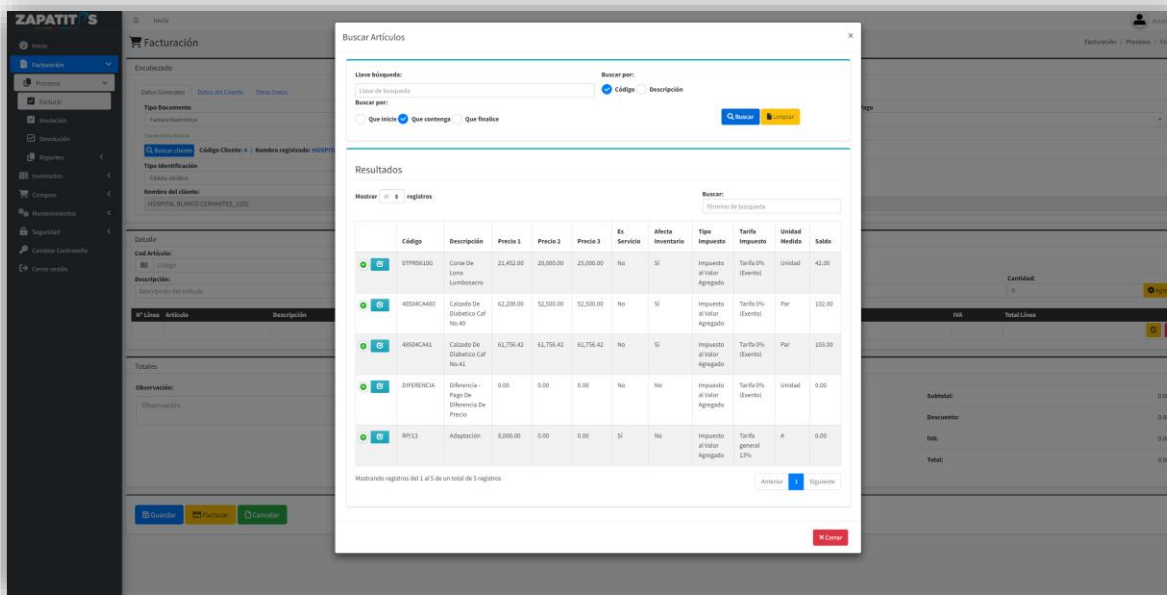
ZAPATIT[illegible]S

Inicio

Facturación

Procesos

Facturar

Anulación

Devolución

Reportes

Inventarios

Compras

Mantenimientos

Seguridad

Cambiar Contraseña

Cerrar sesión

Inicio

Facturación

Facturación / Procesos / Fa

Encabezado

Datos Generales Datos del Cliente Otros Datos

Tipo Documento

Factura Electrónica

Buscar cliente Código Cliente: 4 | Nombre registrado: HOSPIT

Tipo Identificación

Cédula Jurídica

Nombre del cliente:

HOSPITAL BLANCO CERVANTES_2202

Detalle

Cod Artículo:

Código

Descripción:

Descripción del Artículo

N° Línea Artículo Descripción

Cantidad:

IVA Total Línea

Totales

Observación:

Observación

Subtotal:

Descuento:

IVA:

Total:

Guardar Facturar Cancelar

Buscar Artículos

Llave búsqueda:

Llave de búsqueda

Buscar por:

Código Descripción

Buscar por:

Que inicie Que contenga Que finalice

Buscar Limpiar

Resultados

Mostrar 10 registros

Buscar:

Términos de búsqueda

| | Código | Descripción | Precio 1 | Precio 2 | Precio 3 | Es Servicio | Afecta Inventario | Tipo Impuesto | Tarifa Impuesto | Unidad Medida | Saldo |
|---|---|---|---|---|---|---|---|---|---|---|---|
| | 0TPRS6100 | Corse De Lono Lumbosacro | 21,452.00 | 20,000.00 | 25,000.00 | No | Sí | Impuesto al Valor Agregado | Tarifa 0% (Exento) | Unidad | 42.00 |
| | 4E504CA400 | Calzado De Diabetico Caf No.40 | 62,200.00 | 52,500.00 | 52,500.00 | No | Sí | Impuesto al Valor Agregado | Tarifa 0% (Exento) | Par | 102.00 |
| | 4E504CA41 | Calzado De Diabetico Caf No.41 | 61,756.42 | 61,756.42 | 61,756.42 | No | Sí | Impuesto al Valor Agregado | Tarifa 0% (Exento) | Par | 103.00 |
| | DIFERENCIA | Diferencia - Pago De Diferencia De Precio | 0.00 | 0.00 | 0.00 | No | No | Impuesto al Valor Agregado | Tarifa 0% (Exento) | Unidad | 0.00 |
| | RP/13 | Adaptación | 8,000.00 | 0.00 | 0.00 | Sí | No | Impuesto al Valor Agregado | Tarifa general 13% | A | 0.00 |

Mostrando registros del 1 al 5 de un total de 5 registros

Anterior 1 Siguiente

Cerrar